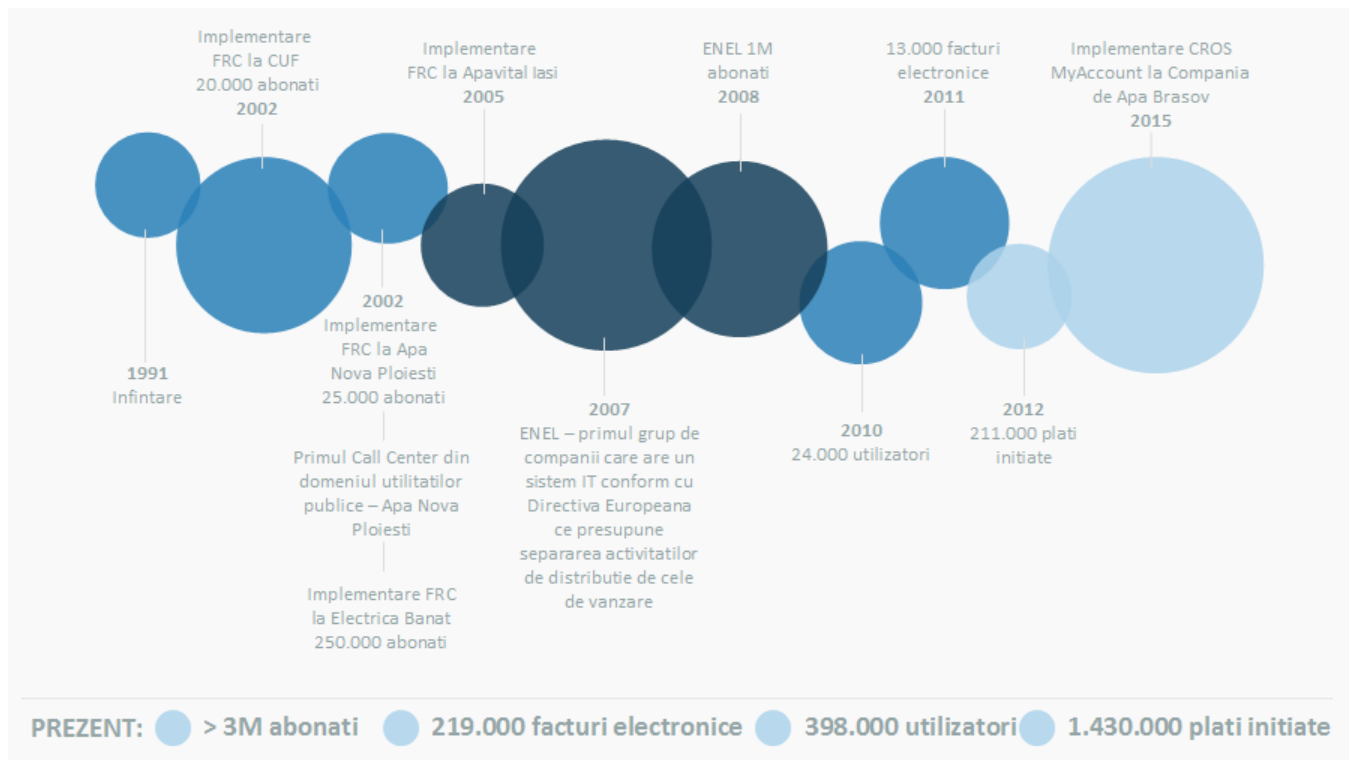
Implementare FRC la CUF 20.000 abonati
2002

Implementare FRC la Apavital Iasi
2005

ENEL 1M abonati
2008

13.000 facturi electronice
2011

Implementare CROS MyAccount la Compania de Apa Brasov
2015

1991
Infintare

2002
Implementare FRC la Apa Nova Ploiesti
25.000 abonati

Primul Call Center din domeniul utilitatilor publice – Apa Nova Ploiesti

Implementare FRC la Electrica Banat
250.000 abonati

2007
ENEL – primul grup de companii care are un sistem IT conform cu Directiva Europeana ce presupune separarea activitatilor de distributie de cele de vanzare

2010
24.000 utilizatori

2012
211.000 plati initiate

PREZENT: > 3M abonati 219.000 facturi electronice 398.000 utilizatori 1.430.000 plati initiate